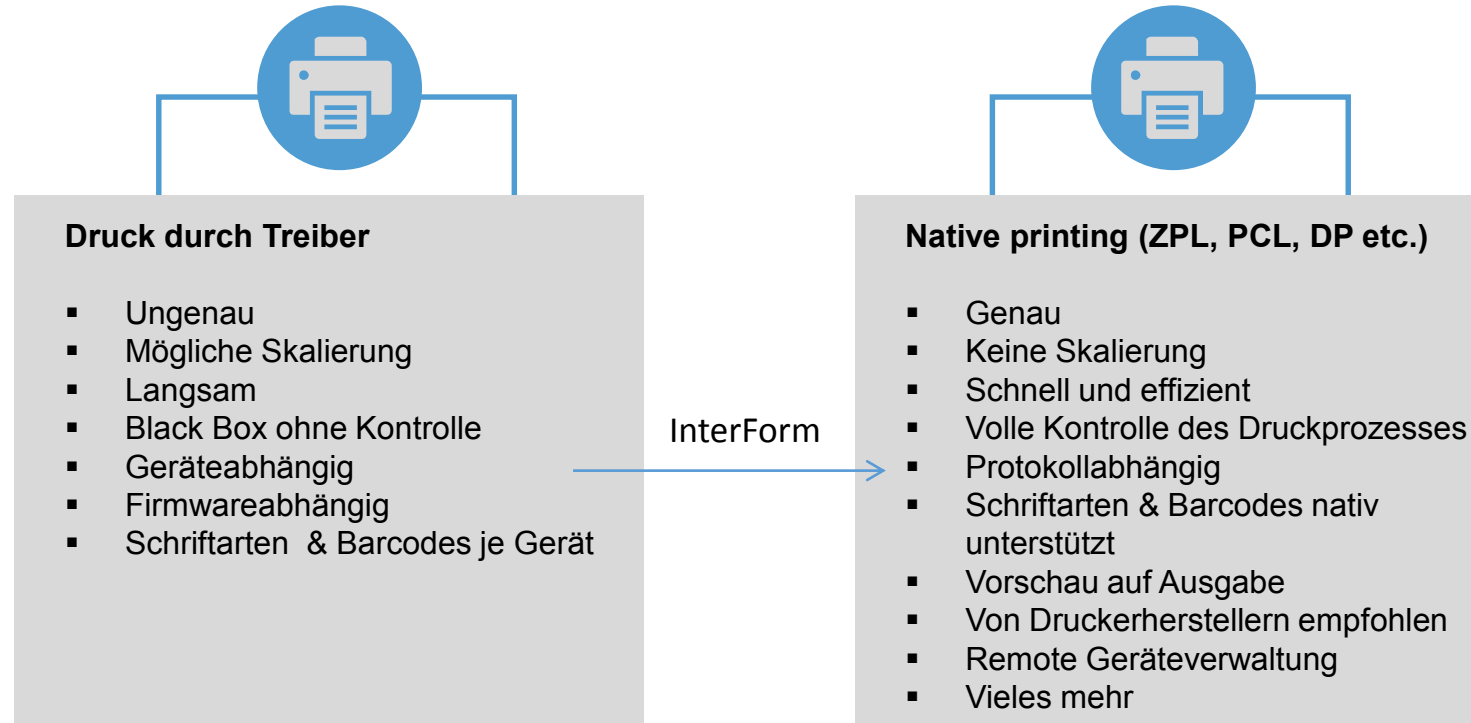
**Druck durch Treiber**

- Ungenau
- Mögliche Skalierung
- Langsam
- Black Box ohne Kontrolle
- Geräteabhängig
- Firmwareabhängig
- Schriftarten & Barcodes je Gerät

InterForm

**Native printing (ZPL, PCL, DP etc.)**

- Genau
- Keine Skalierung
- Schnell und effizient
- Volle Kontrolle des Druckprozesses
- Protokollabhängig
- Schriftarten & Barcodes nativ unterstützt
- Vorschau auf Ausgabe
- Von Druckerherstellern empfohlen
- Remote Geräteverwaltung
- Vieles mehr